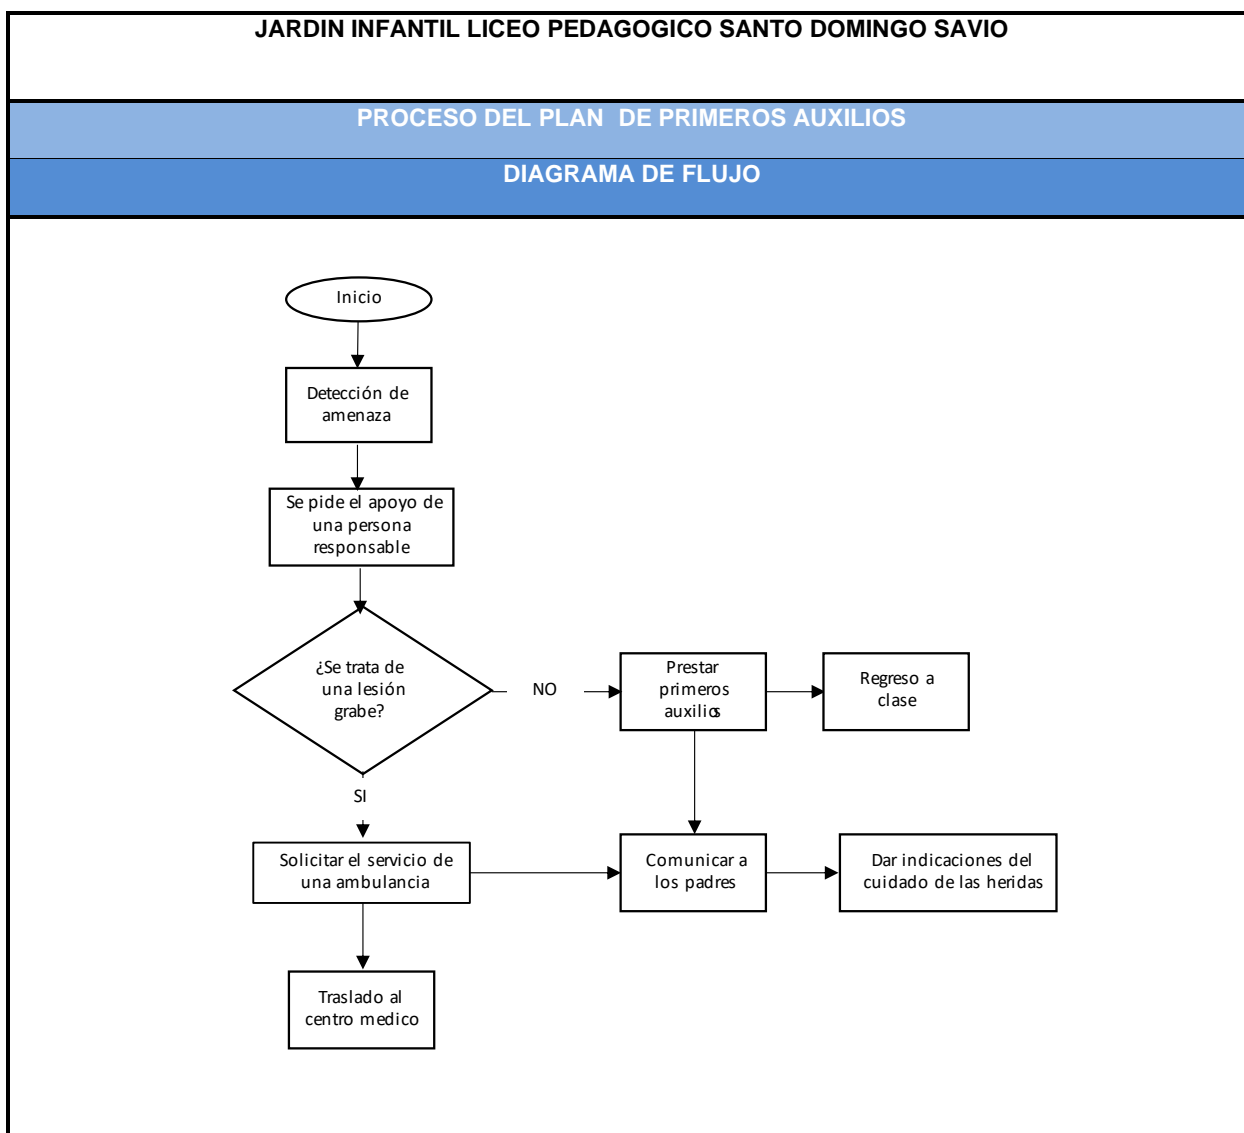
JARDIN INFANTIL LICEO PEDAGOGICO SANTO DOMINGO SAVIO

PROCESO DEL PLAN DE PRIMEROS AUXILIOS

DIAGRAMA DE FLUJO

Inicio

Detección de amenaza

Se pide el apoyo de una persona responsable

¿Se trata de una lesión grabe?

NO

Prestar primeros auxilios

Regreso a clase

SI

Solicitar el servicio de una ambulancia

Comunicar a los padres

Dar indicaciones del cuidado de las heridas

Traslado al centro medico